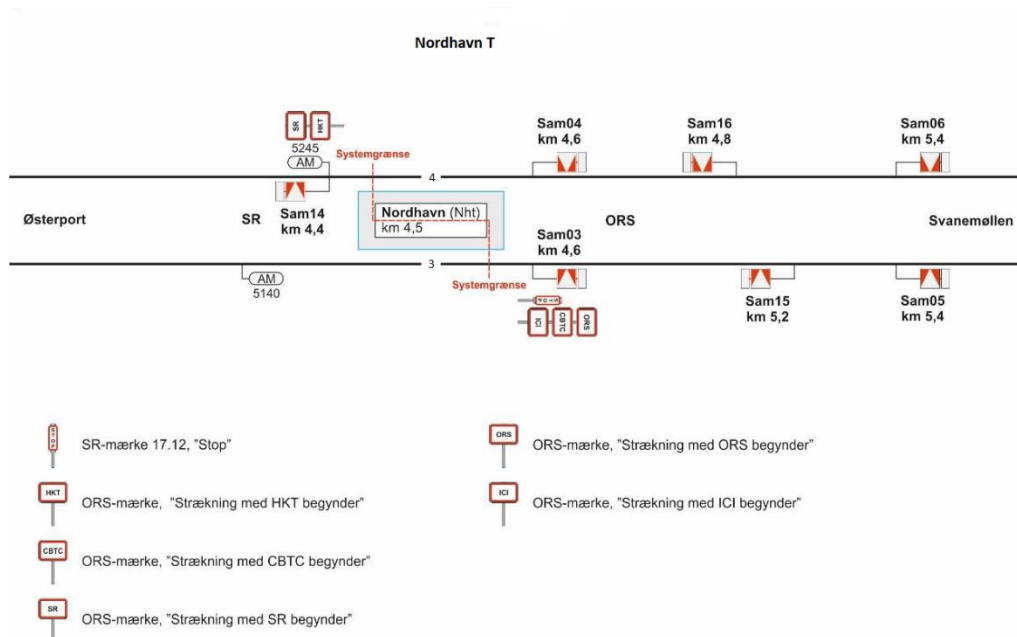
Nordhavn T

SR HKT
5245
AM
Systemgrænse

Sam04
km 4,6

Sam16
km 4,8

Sam06
km 5,4

4

Østerport

SR

Sam14
km 4,4

Nordhavn (Nht)
km 4,5

ORS

Svanemøllen

Sam03
km 4,6

3

AM
5140

Systemgrænse

Sam15
km 5,2

Sam05
km 5,4

ICI CBTC ORS

SR-mærke 17.12, "Stop"

ORS
ORS-mærke, "Strækning med ORS begynder"

HKT
ORS-mærke, "Strækning med HKT begynder"

ICI
ORS-mærke, "Strækning med ICI begynder"

CBTC
ORS-mærke, "Strækning med CBTC begynder"

SR
ORS-mærke, "Strækning med SR begynder"